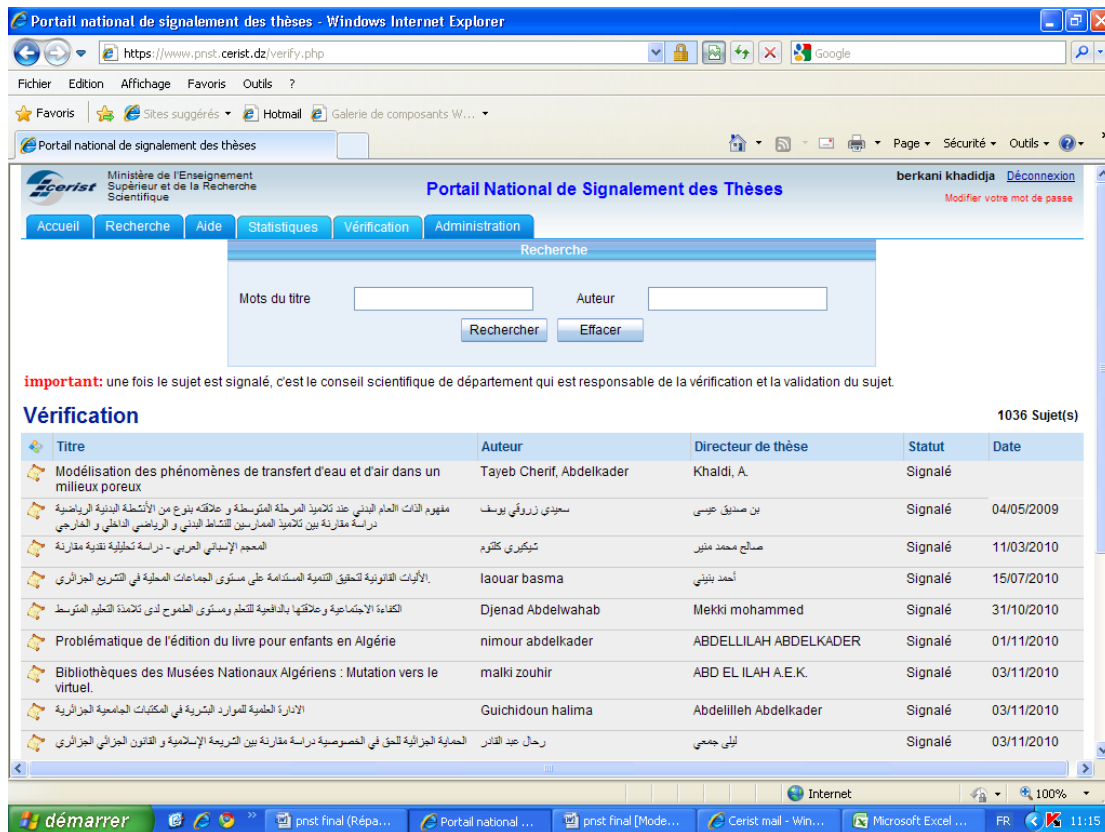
Portail national de signalement des thèses - Windows Internet Explorer

https://www.pnst.cerist.dz/verify.php

Google

Fichier Edition Affichage Favoris Outils ?

Favoris | Sites suggérés ▾ Hotmail Galerie de composants W... ▾

Portail national de signalement des thèses

Page ▾ Sécurité ▾ Outils ▾

cerist Ministère de l'Enseignement Supérieur et de la Recherche Scientifique

Portail National de Signalement des Thèses

berkani khadidja Déconnexion

Modifier votre mot de passe

Accueil | Recherche | Aide | Statistiques | Vérification | Administration

Recherche

Mots du titre

Auteur

Rechercher Effacer

important: une fois le sujet est signalé, c'est le conseil scientifique de département qui est responsable de la vérification et la validation du sujet.

Vérification

1036 Sujet(s)

| Titre | Auteur | Directeur de thèse | Statut | Date |
|---|---|---|---|---|
| Modélisation des phénomènes de transfert d'eau et d'air dans un milieux poreux | Tayeb Cherif, Abdelkader | Khaldi, A. | Signalé | |
| مفهوم الذات العام البدني عند تلاميذ المرحلة المتوسطة و علاقته بنوع من الأنشطة البدنية الرياضية دراسة مقارنة بين تلاميذ الممارسين للنشاط البدني و الرياضي الداخلي و الخارجي | سعيدي زروقي يوسف | بن صديق عيسى | Signalé | 04/05/2009 |
| المعجم الإسباني العربي - دراسة تحليلية نقدية مقارنة | شيكيري كلثوم | صالح محمد منير | Signalé | 11/03/2010 |
| الآليات القانونية لتحقيق التنمية المستدامة على مستوى الجماعات المحلية في التشريع الجزائري | laouar basma | أحمد بنيني | Signalé | 15/07/2010 |
| الكفاءة الاجتماعية وعلاقتها بالدافعية للتعلم ومستوى الطموح لدى تلامذة التعليم المتوسط | Djenad Abdelwahab | Mekki mohammed | Signalé | 31/10/2010 |
| Problématique de l'édition du livre pour enfants en Algérie | nimour abdelkader | ABDELLILAH ABDELKADER | Signalé | 01/11/2010 |
| Bibliothèques des Musées Nationaux Algériens : Mutation vers le virtuel. | malki zouhir | ABD EL ILAH A.E.K. | Signalé | 03/11/2010 |
| الادارة العلمية للموارد البشرية في المكتبات الجامعية الجزائرية | Guichidoun halima | Abdelilleh Abdelkader | Signalé | 03/11/2010 |
| الحماية الجزائية للحق في الخصوصية دراسة مقارنة بين الشريعة الإسلامية و القانون الجزائي الجزائري | رحال عبد القادر | ليلى جمعي | Signalé | 03/11/2010 |

Internet 100%

démarrer | pnst final (Répa... | Portail national ... | pnst final [Mode... | Cerist mail - Win... | Microsoft Excel ... | FR 11:15